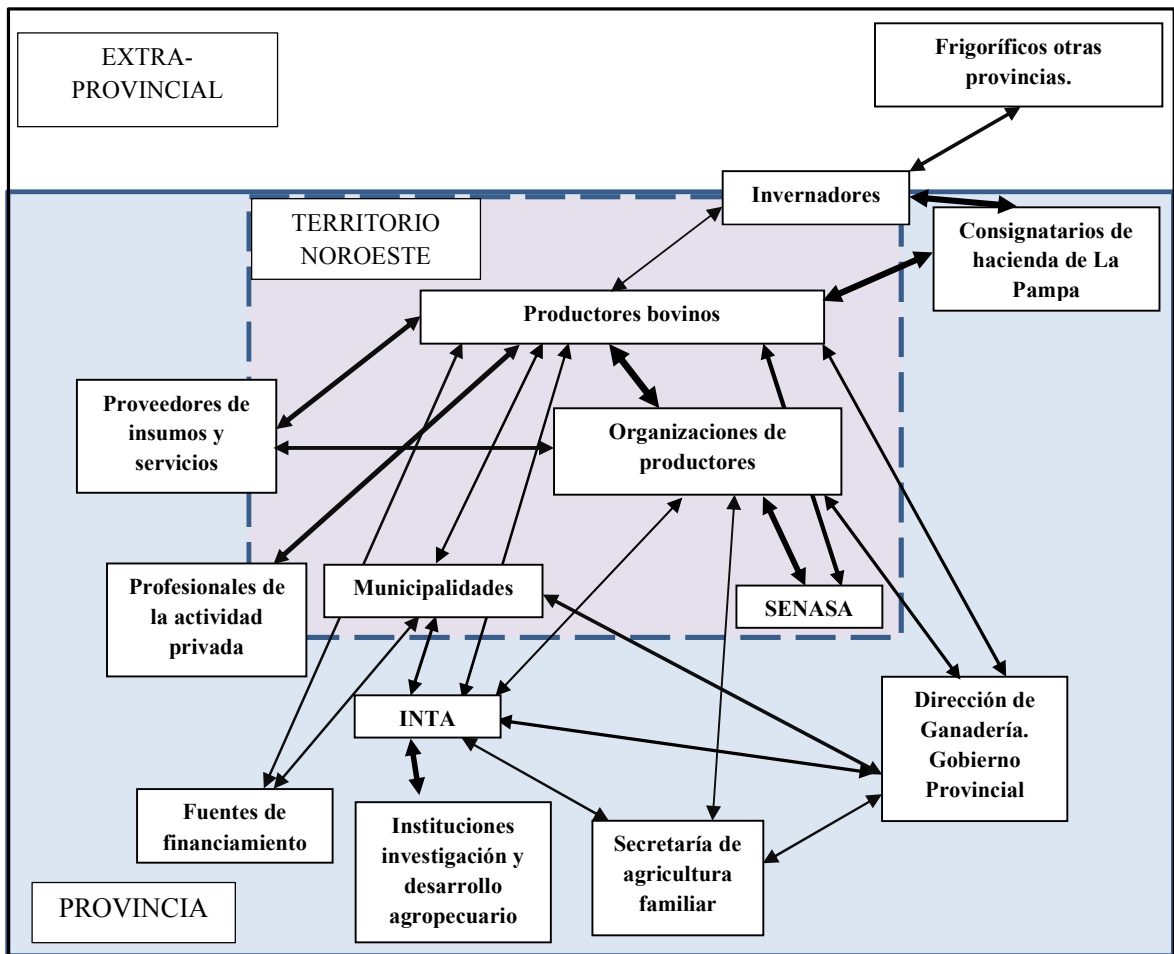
EXTRA-PROVINCIAL

Frigoríficos otras provincias.

Invernadores

TERRITORIO NOROESTE

Consignatarios de hacienda de La Pampa

Productores bovinos

Proveedores de insumos y servicios

Organizaciones de productores

Profesionales de la actividad privada

Municipalidades

SENASA

INTA

Dirección de Ganadería. Gobierno Provincial

Fuentes de financiamiento

Instituciones investigación y desarrollo agropecuario

Secretaría de agricultura familiar

PROVINCIA